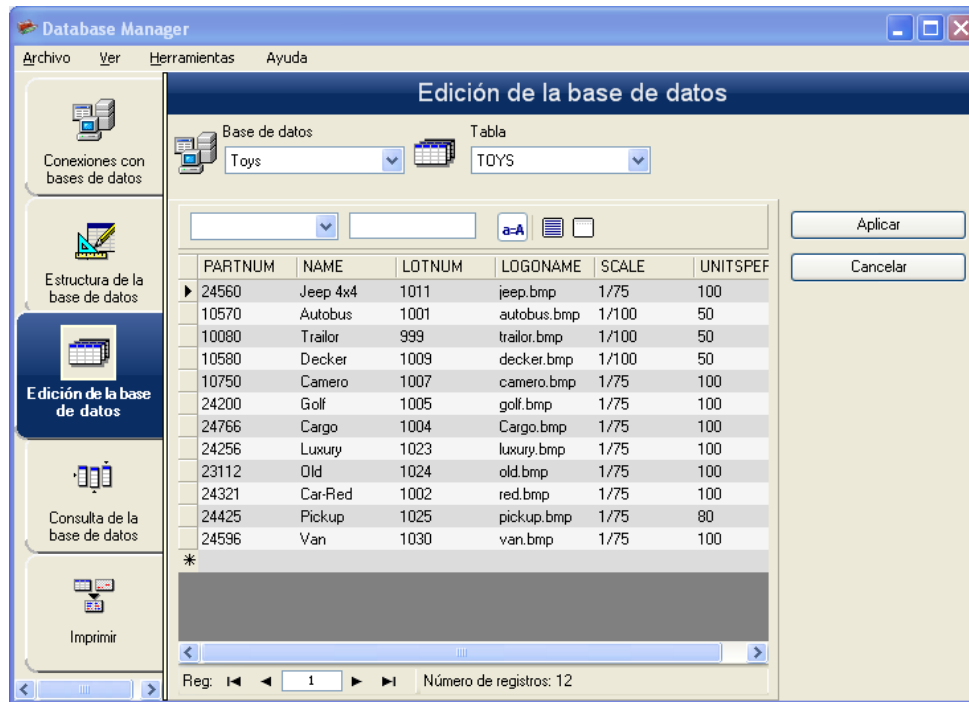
Database Manager

Archivo Ver Herramientas Ayuda

Edición de la base de datos

Conexiones con bases de datos

Estructura de la base de datos

Edición de la base de datos

Consulta de la base de datos

Imprimir

Base de datos
Toys

Tabla
TOYS

a=A

Aplicar

Cancelar

| PARTNUM | NAME | LOTNUM | LOGONAME | SCALE | UNITSPEF |
|---|---|---|---|---|---|
| 24560 | Jeep 4x4 | 1011 | jeep.bmp | 1/75 | 100 |
| 10570 | Autobus | 1001 | autobus.bmp | 1/100 | 50 |
| 10080 | Trailor | 999 | trailor.bmp | 1/100 | 50 |
| 10580 | Decker | 1009 | decker.bmp | 1/100 | 50 |
| 10750 | Camero | 1007 | camero.bmp | 1/75 | 100 |
| 24200 | Golf | 1005 | golf.bmp | 1/75 | 100 |
| 24766 | Cargo | 1004 | Cargo.bmp | 1/75 | 100 |
| 24256 | Luxury | 1023 | luxury.bmp | 1/75 | 100 |
| 23112 | Old | 1024 | old.bmp | 1/75 | 100 |
| 24321 | Car-Red | 1002 | red.bmp | 1/75 | 100 |
| 24425 | Pickup | 1025 | pickup.bmp | 1/75 | 80 |
| 24596 | Van | 1030 | van.bmp | 1/75 | 100 |

Reg: 1 Número de registros: 12